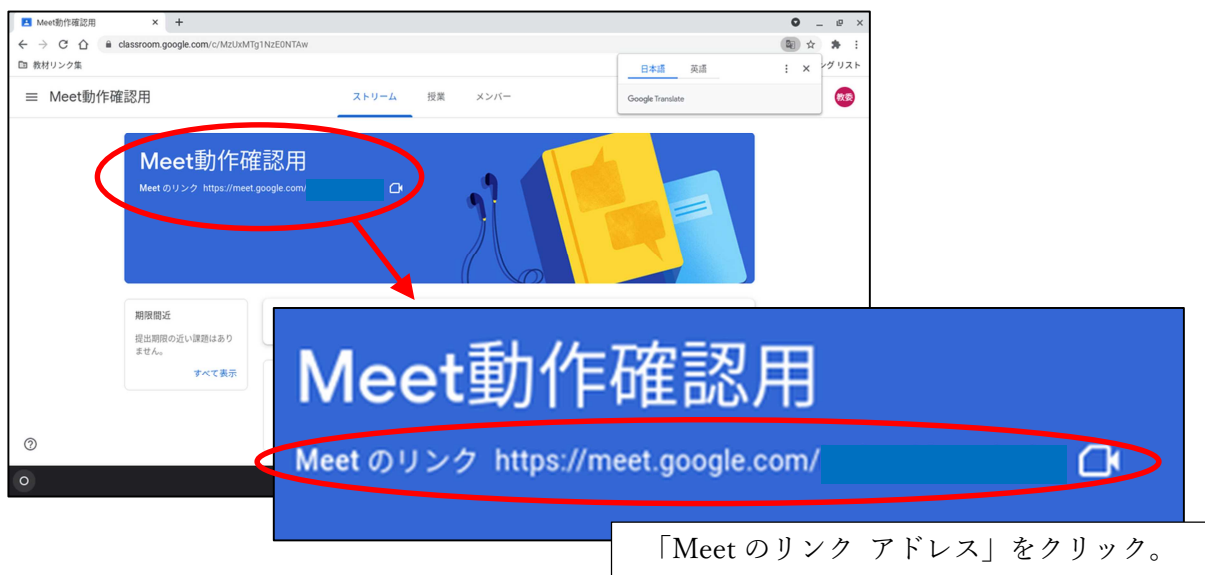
Meet動作確認用 ×  +

classroom.google.com/c/MzUxMTg1NzE0NTAw

教材リンク集

ングリスト

日本語 英語

Google Translate

Meet動作確認用

ストリーム 授業 メンバー

教委

Meet動作確認用

Meet のリンク https://meet.google.com/

期限間近

提出期限の近い課題はありません。

すべて表示

Meet動作確認用

Meet のリンク https://meet.google.com/

「Meet のリンク アドレス」をクリック。